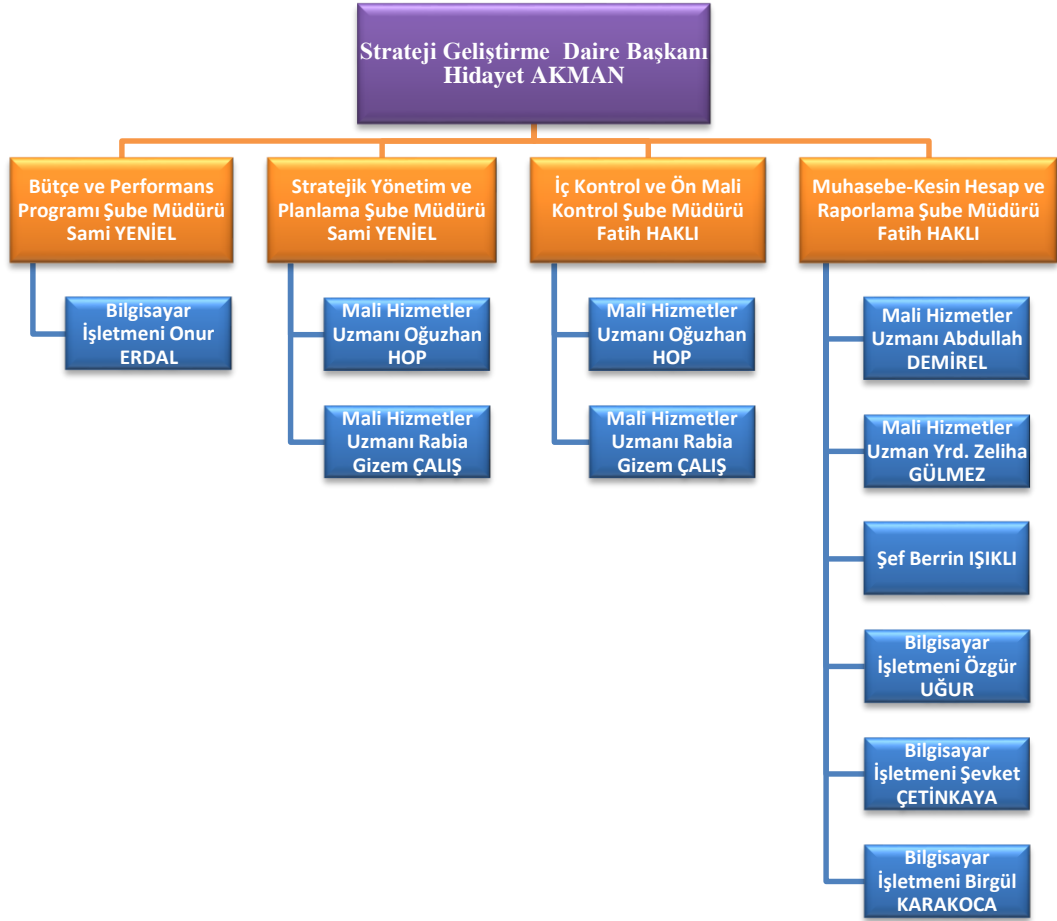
Strateji Geliştirme Daire Başkanı
Hidayet AKMAN

Bütçe ve Performans Programı Şube Müdürü Sami YENİEL

Bilgisayar İşletmeni Onur ERDAL

Stratejik Yönetim ve Planlama Şube Müdürü Sami YENİEL

Mali Hizmetler Uzmanı Oğuzhan HOP

Mali Hizmetler Uzmanı Rabia Gizem ÇALIŞ

İç Kontrol ve Ön Mali Kontrol Şube Müdürü Fatih HAKLI

Mali Hizmetler Uzmanı Oğuzhan HOP

Mali Hizmetler Uzmanı Rabia Gizem ÇALIŞ

Muhasebe-Kesin Hesap ve Raporlama Şube Müdürü Fatih HAKLI

Mali Hizmetler Uzmanı Abdullah DEMİREL

Mali Hizmetler Uzman Yrd. Zeliha GÜLMEZ

Şef Berrin IŞIKLI

Bilgisayar İşletmeni Özgür UĞUR

Bilgisayar İşletmeni Şevket ÇETİNKAYA

Bilgisayar İşletmeni Birgül KARAKOCA